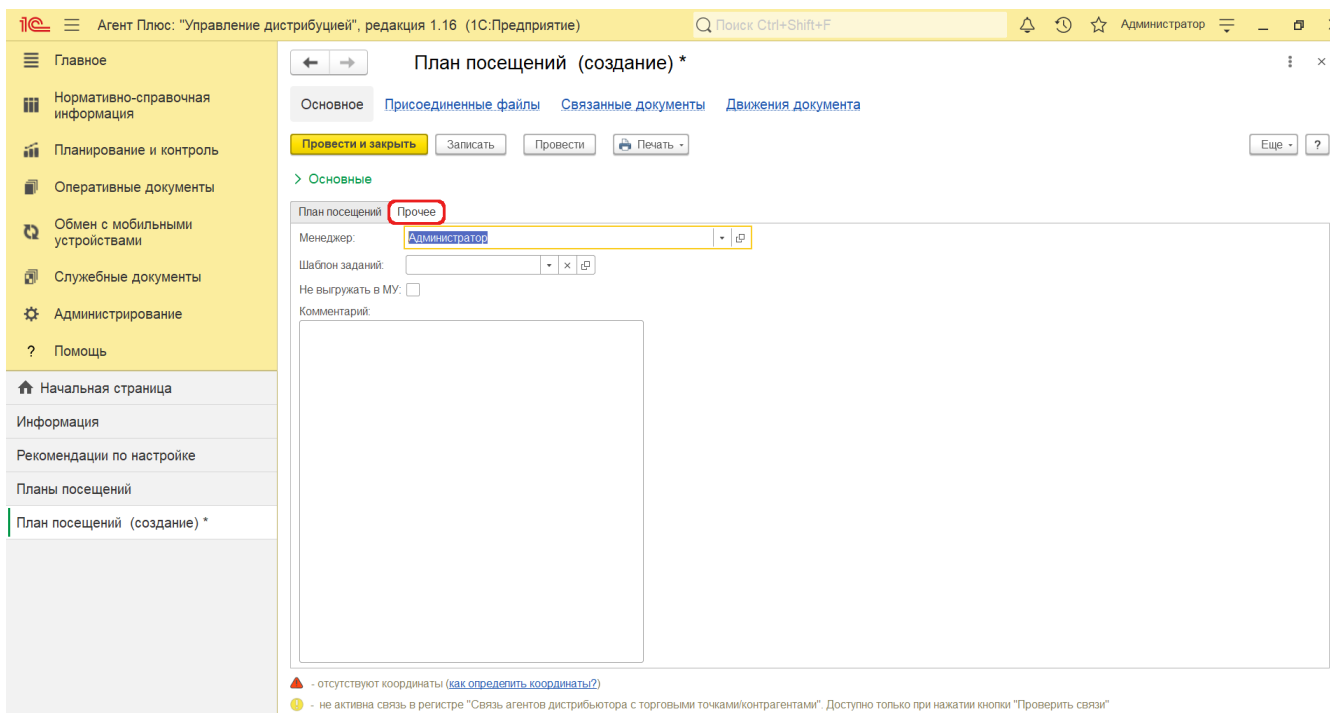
1С Агент Плюс: "Управление дистрибуцией", редакция 1.16 (1С:Предприятие)
Поиск Ctrl+Shift+F
Администратор

Главное
Нормативно-справочная информация
Планирование и контроль
Оперативные документы
Обмен с мобильными устройствами
Служебные документы
Администрирование
Помощь

Начальная страница
Информация
Рекомендации по настройке
Планы посещений
План посещений (создание) *

План посещений (создание) *

Основное
Присоединенные файлы
Связанные документы
Движения документа

Провести и закрыть
Записать
Провести
Печать
Еще
?

Основные

План посещений
Прочее

Менеджер:
Администратор
Шаблон заданий:
Не выгружать в МУ:
Комментарий:

- отсутствуют координаты (как определить координаты?)
- не активна связь в регистре "Связь агентов дистрибьютора с торговыми точками/контрагентами". Доступно только при нажатии кнопки "Проверить связи"